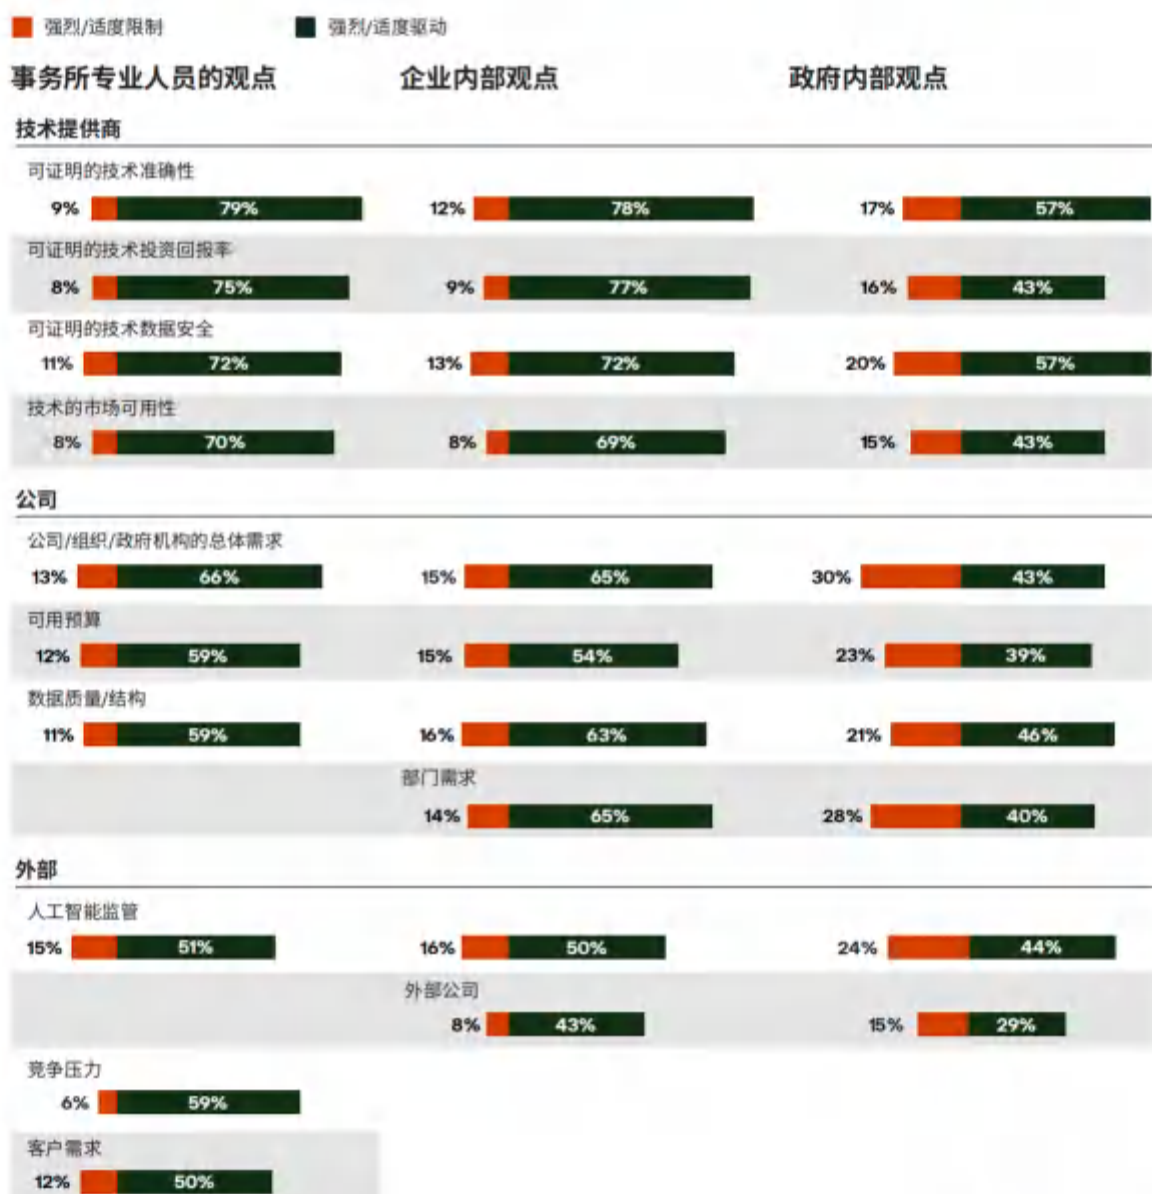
强烈/适度限制 强烈/适度驱动

事务所专业人员的观点 企业内部观点 政府内部观点

技术提供商

可证明的技术准确性
9% 79% 12% 78% 17% 57%

可证明的技术投资回报率
8% 75% 9% 77% 16% 43%

可证明的技术数据安全
11% 72% 13% 72% 20% 57%

技术的市场可用性
8% 70% 8% 69% 15% 43%

公司

公司/组织/政府机构的总体需求
13% 66% 15% 65% 30% 43%

可用预算
12% 59% 15% 54% 23% 39%

数据质量/结构
11% 59% 16% 63% 21% 46%

部门需求
14% 65% 28% 40%

外部

人工智能监管
15% 51% 16% 50% 24% 44%

外部公司
8% 43% 15% 29%

竞争压力
6% 59%

客户需求
12% 50%